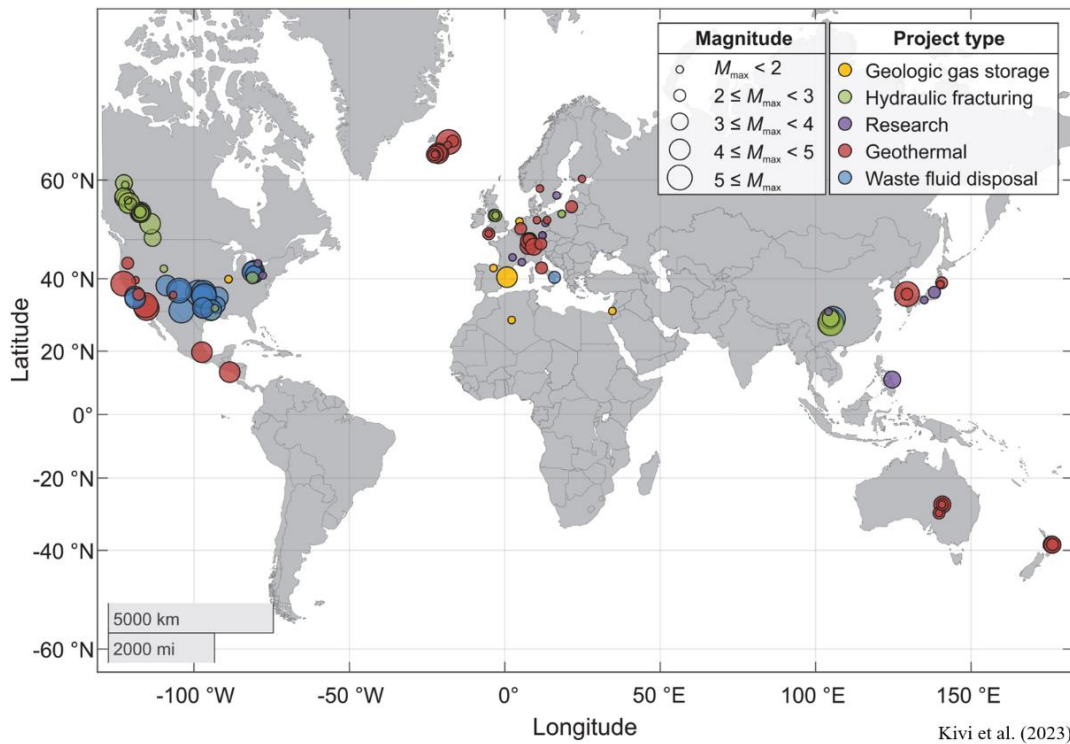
| Magnitude |
|---|
| $M_{\max} < 2$ |
| $2 \leq M_{\max} < 3$ |
| $3 \leq M_{\max} < 4$ |
| $4 \leq M_{\max} < 5$ |
| $5 \leq M_{\max}$ |

| Project type |
|---|
| Geologic gas storage |
| Hydraulic fracturing |
| Research |
| Geothermal |
| Waste fluid disposal |

60 °N
40 °N
20 °N
0°
-20 °N
-40 °N
-60 °N

Latitude

5000 km
2000 mi

-100 °W
-50 °W
0°
50 °E
100 °E
150 °E

Longitude

Kivi et al. (2023)